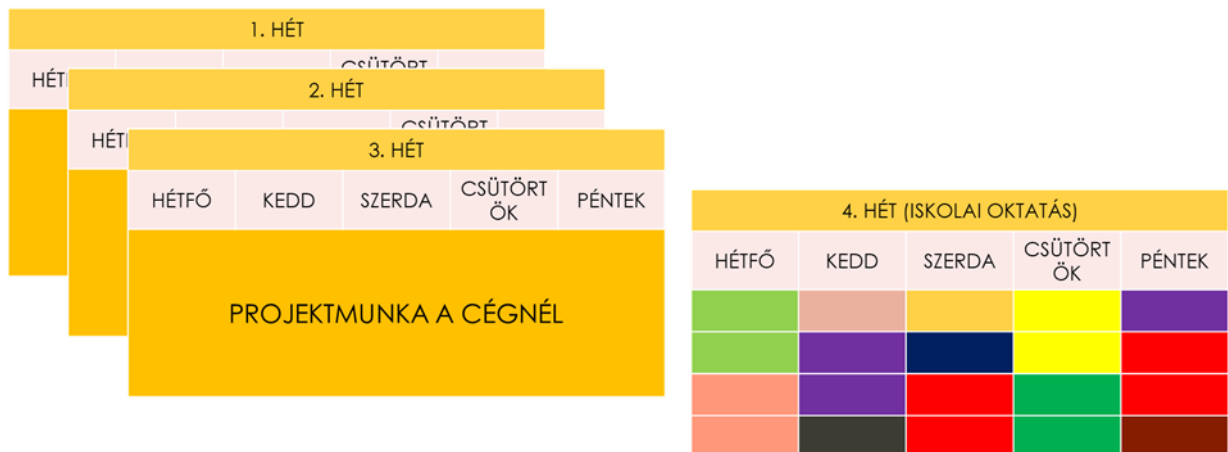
1. HÉT

HÉTF

CSÜTÖRT

2. HÉT

HÉTF

CSÜTÖRT

3. HÉT

| HÉTFŐ | KEDD | SZERDA | CSÜTÖRTÖK | PÉNTEK |
|---|---|---|---|---|
| PROJEKTMUNKA A CÉGNÉL | | | | |

4. HÉT (ISKOLAI OKTATÁS)

| HÉTFŐ | KEDD | SZERDA | CSÜTÖRTÖK | PÉNTEK |
|---|---|---|---|---|
| | | | | |
| | | | | |
| | | | | |
| | | | | |